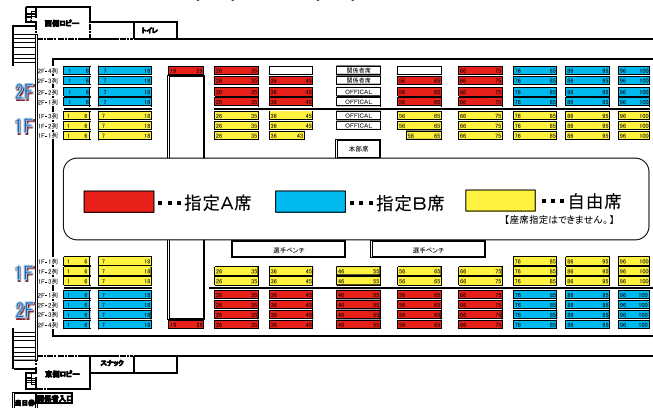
西側ロビー

トイレ

2F

1F

2F-4列
2F-3列
2F-2列
2F-1列
1F-3列
1F-2列
1F-1列

関係者席
関係者席
OFFICAL
OFFICAL
OFFICAL
OFFICAL

本部席

■ ・・・指定A席　■ ・・・指定B席　■ ・・・自由席
【座席指定はできません。】

選手ベンチ
選手ベンチ

1F

2F

1F-1列
1F-2列
1F-3列
2F-1列
2F-2列
2F-3列
2F-4列

東側ロビー

スナック

南口側　関係者入口